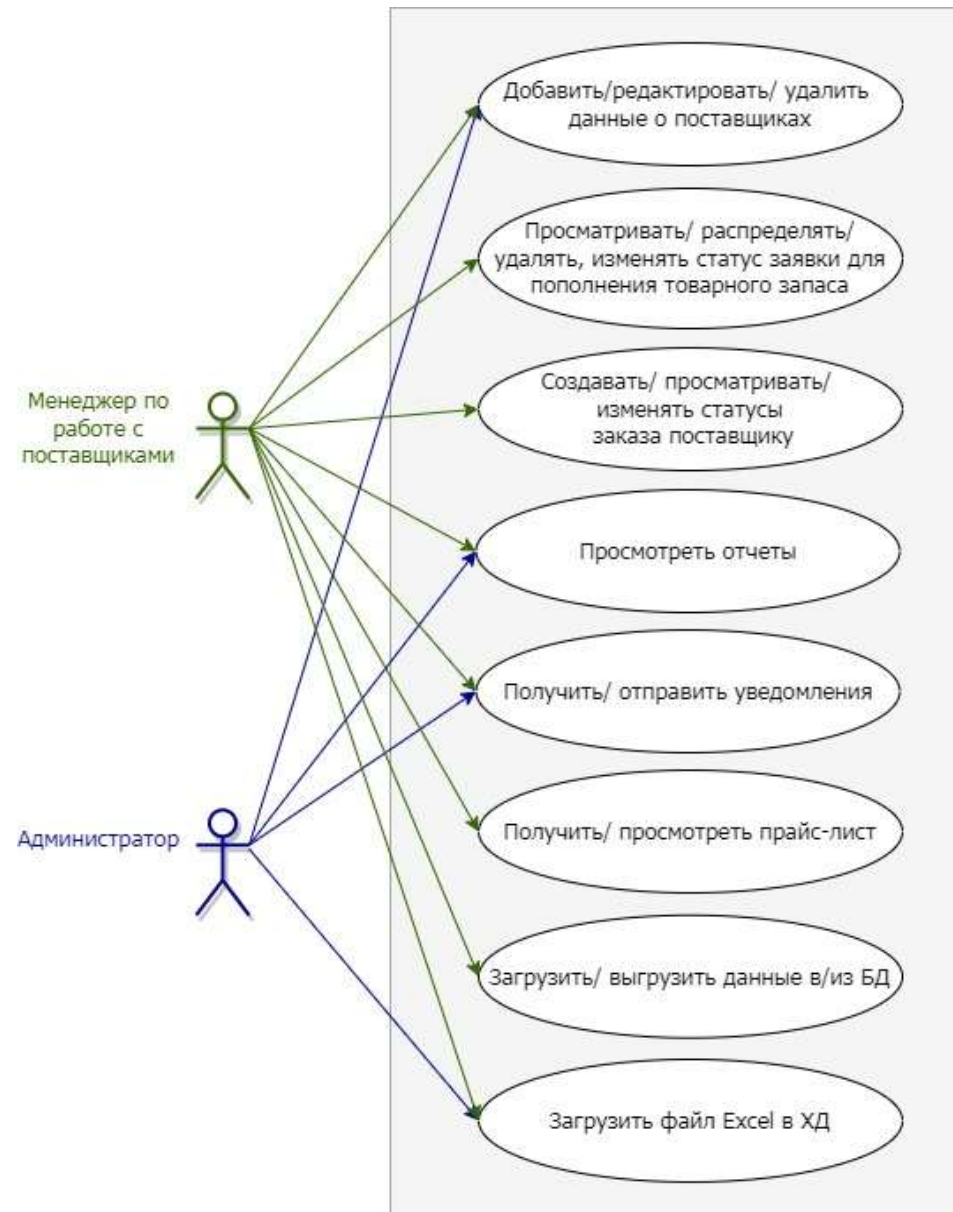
Менеджер по работе с поставщиками

Администратор

Добавить/редактировать/ удалить данные о поставщиках

Просматривать/ распределять/ удалять, изменять статус заявки для пополнения товарного запаса

Создавать/ просматривать/ изменять статусы заказа поставщику

Просмотреть отчеты

Получить/ отправить уведомления

Получить/ просмотреть прайс-лист

Загрузить/ выгрузить данные в/из БД

Загрузить файл Excel в ХД